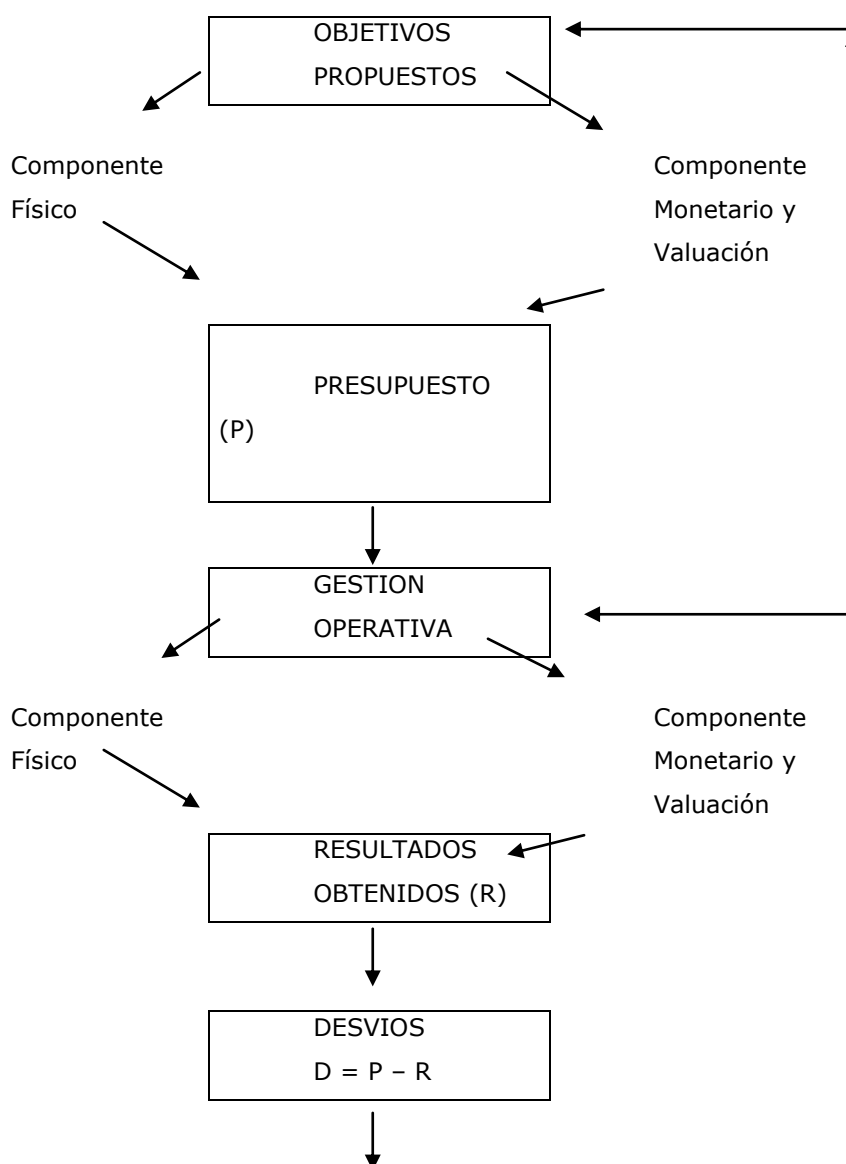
OBJETIVOS PROPUESTOS

Componente Físico

Componente Monetario y Valuación

PRESUPUESTO (P)

GESTION OPERATIVA

Componente Físico

Componente Monetario y Valuación

RESULTADOS OBTENIDOS (R)

DESVIOS
D = P – R